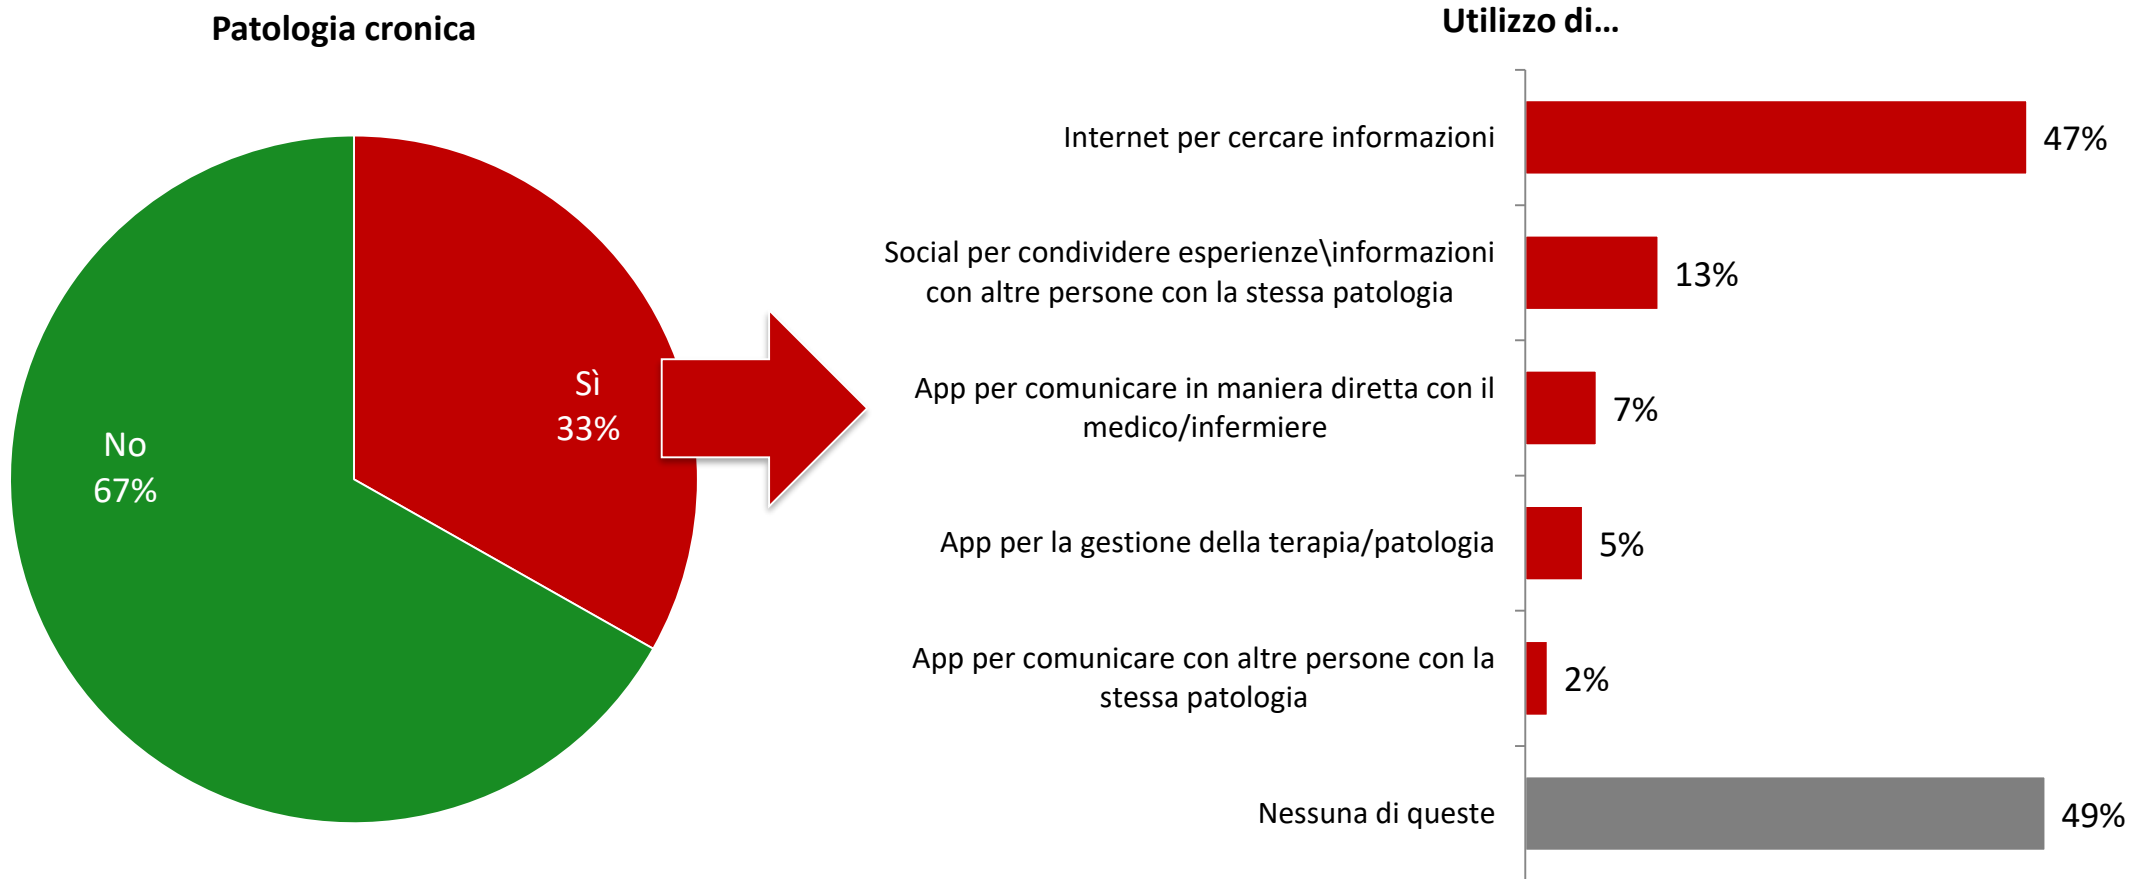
Patologia cronica

Sì
33%

No
67%

Utilizzo di…

Internet per cercare informazioni 47%

Social per condividere esperienze\informazioni con altre persone con la stessa patologia 13%

App per comunicare in maniera diretta con il medico/infermiere 7%

App per la gestione della terapia/patologia 5%

App per comunicare con altre persone con la stessa patologia 2%

Nessuna di queste 49%